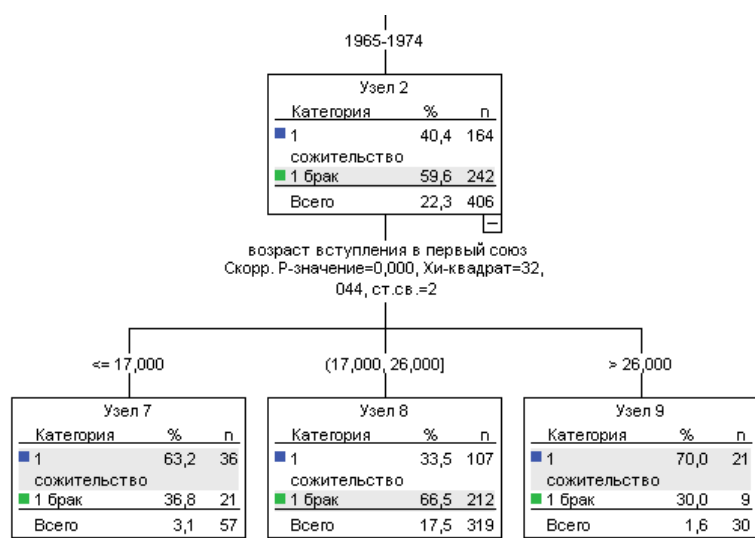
1965-1974

Узел 2

| Категория | % | n |
|---|---|---|
| 1 сожительство | 40,4 | 164 |
| 1 брак | 59,6 | 242 |
| Всего | 22,3 | 406 |

возраст вступления в первый союз
Скорр. P-значение=0,000, Хи-квадрат=32, 044, ст.св.=2

<= 17,000

Узел 7

| Категория | % | n |
|---|---|---|
| 1 сожительство | 63,2 | 36 |
| 1 брак | 36,8 | 21 |
| Всего | 3,1 | 57 |

(17,000, 26,000]

Узел 8

| Категория | % | n |
|---|---|---|
| 1 сожительство | 33,5 | 107 |
| 1 брак | 66,5 | 212 |
| Всего | 17,5 | 319 |

> 26,000

Узел 9

| Категория | % | n |
|---|---|---|
| 1 сожительство | 70,0 | 21 |
| 1 брак | 30,0 | 9 |
| Всего | 1,6 | 30 |